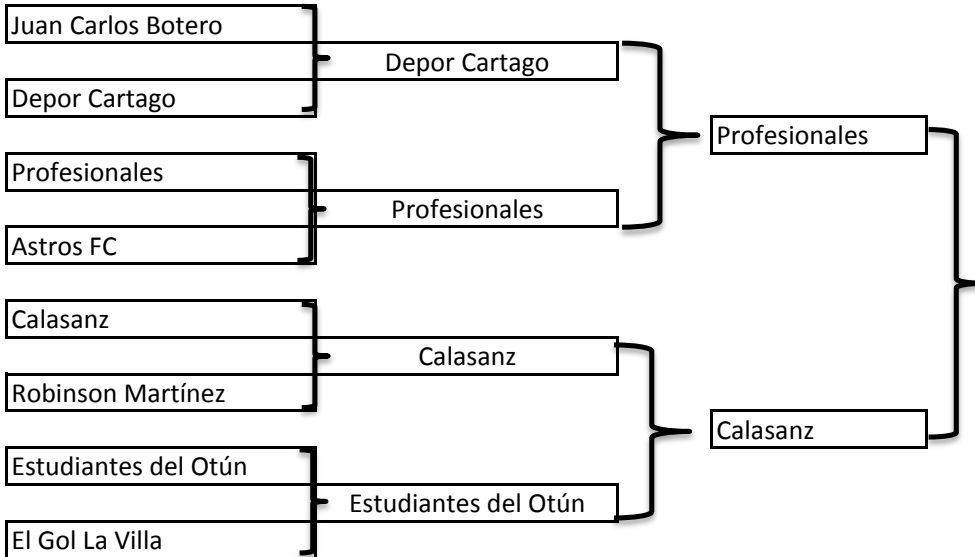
Juan Carlos Botero

Depor Cartago

Depor Cartago

Profesionales

Profesionales

Astros FC

Profesionales

Calasanz

Calasanz

Robinson Martínez

Estudiantes del Otún

Estudiantes del Otún

El Gol La Villa

Calasanz